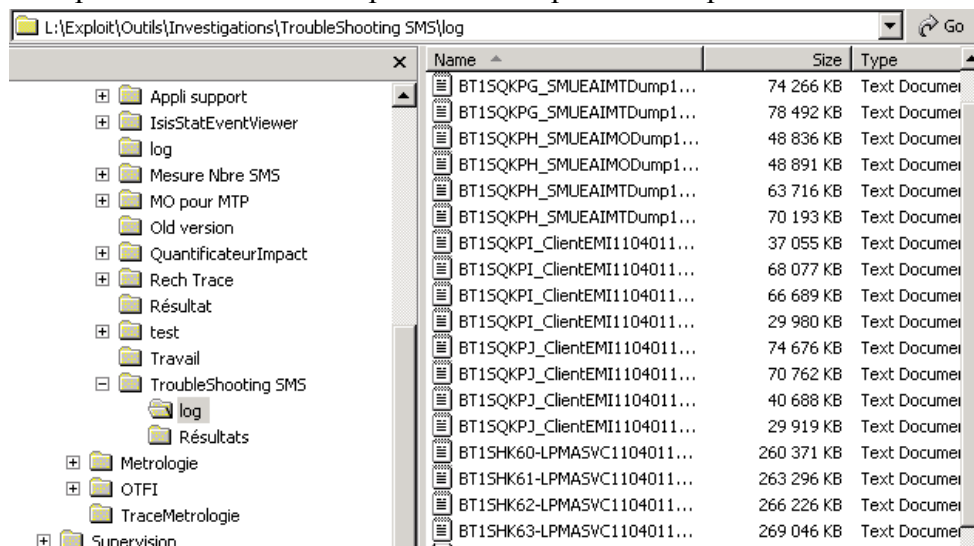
L:\Exploit\Outils\Investigations\TroubleShooting SMS\log

Go

×

Appli support
IsisStatEventViewer
log
Mesure Nbre SMS
MO pour MTP
Old version
QuantificateurImpact
Rech Trace
Résultat
test
Travail
TroubleShooting SMS
log
Résultats
Metrologie
OTFI
TraceMetrologie
Supervision

| Name | Size | Type |
|---|---|---|
| BT1SQKPG_SMUEAIMTDump1... | 74 266 KB | Text Documen |
| BT1SQKPG_SMUEAIMTDump1... | 78 492 KB | Text Documen |
| BT1SQKPH_SMUEAIMODump1... | 48 836 KB | Text Documen |
| BT1SQKPH_SMUEAIMODump1... | 48 891 KB | Text Documen |
| BT1SQKPH_SMUEAIMTDump1... | 63 716 KB | Text Documen |
| BT1SQKPH_SMUEAIMTDump1... | 70 193 KB | Text Documen |
| BT1SQKPI_ClientEMI1104011... | 37 055 KB | Text Documen |
| BT1SQKPI_ClientEMI1104011... | 68 077 KB | Text Documen |
| BT1SQKPI_ClientEMI1104011... | 66 689 KB | Text Documen |
| BT1SQKPI_ClientEMI1104011... | 29 980 KB | Text Documen |
| BT1SQKPJ_ClientEMI1104011... | 74 676 KB | Text Documen |
| BT1SQKPJ_ClientEMI1104011... | 70 762 KB | Text Documen |
| BT1SQKPJ_ClientEMI1104011... | 40 688 KB | Text Documen |
| BT1SQKPJ_ClientEMI1104011... | 29 919 KB | Text Documen |
| BT1SHK60-LPMASVC1104011... | 260 371 KB | Text Documen |
| BT1SHK61-LPMASVC1104011... | 263 296 KB | Text Documen |
| BT1SHK62-LPMASVC1104011... | 266 226 KB | Text Documen |
| BT1SHK63-LPMASVC1104011... | 269 046 KB | Text Documen |